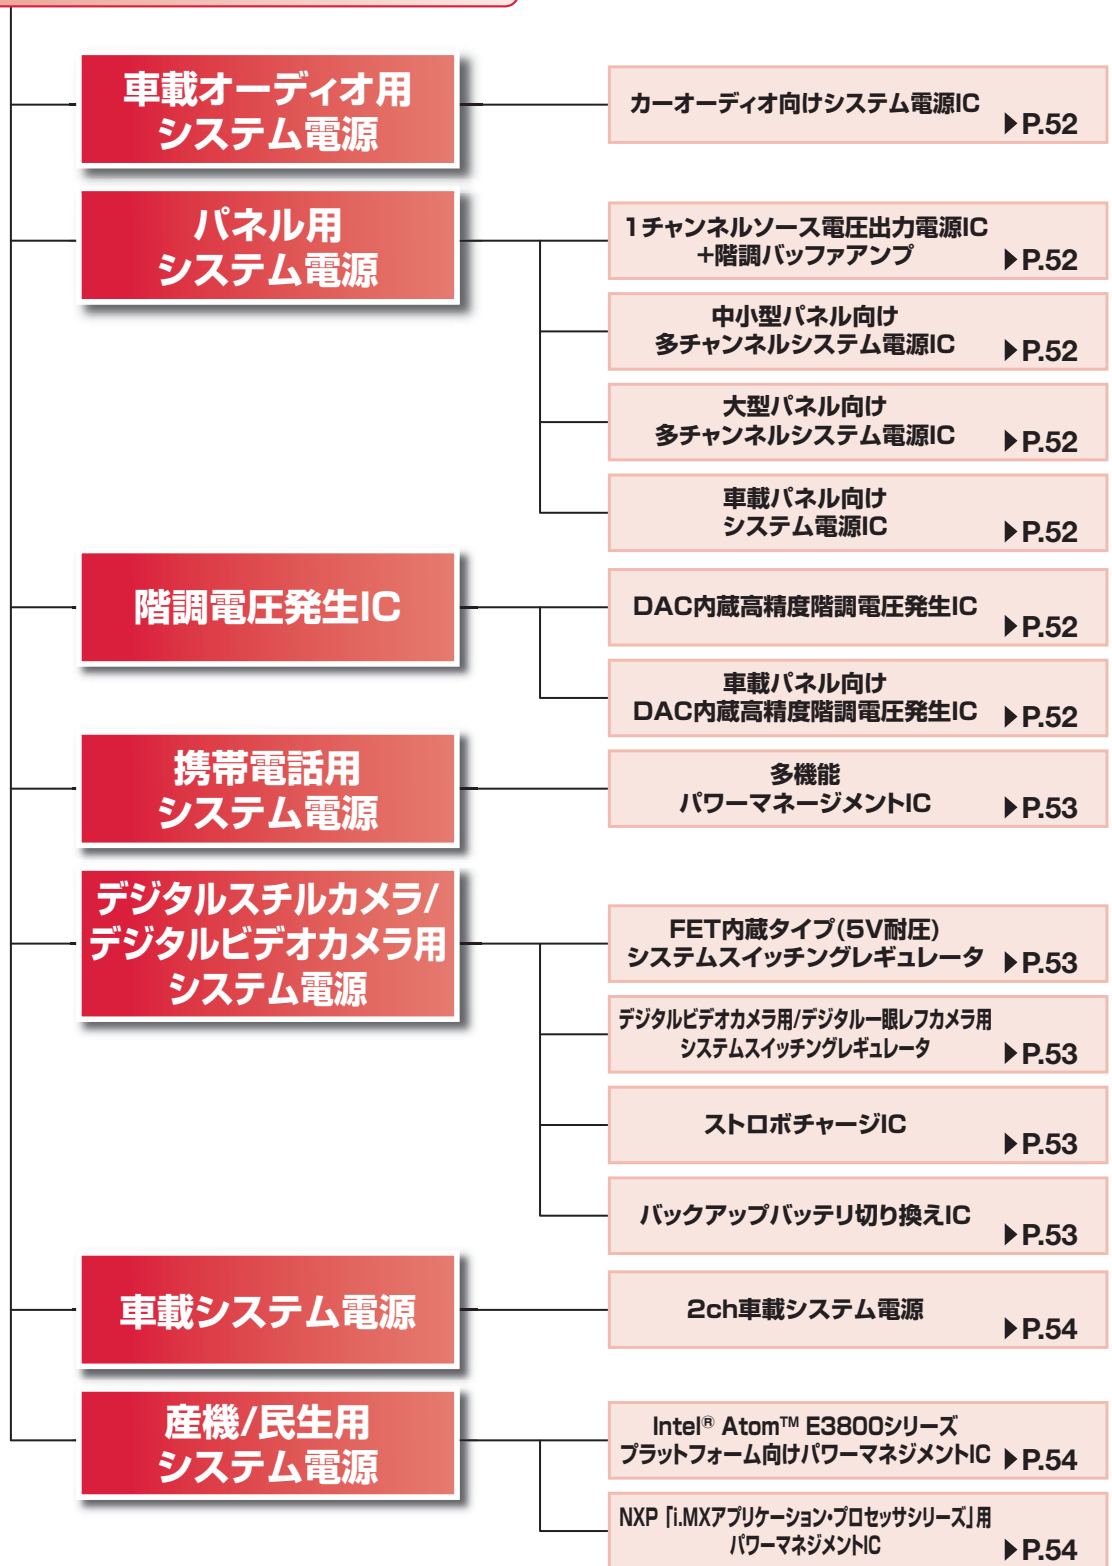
車載オーディオ用
システム電源

カーオーディオ向けシステム電源IC
▶P.52

パネル用
システム電源

1チャンネルソース電圧出力電源IC
+階調バッファアンプ
▶P.52

中小型パネル向け
多チャンネルシステム電源IC
▶P.52

大型パネル向け
多チャンネルシステム電源IC
▶P.52

車載パネル向け
システム電源IC
▶P.52

階調電圧発生IC

DAC内蔵高精度階調電圧発生IC
▶P.52

車載パネル向け
DAC内蔵高精度階調電圧発生IC
▶P.52

携帯電話用
システム電源

多機能
パワーマネージメントIC
▶P.53

デジタルスチルカメラ/
デジタルビデオカメラ用
システム電源

FET内蔵タイプ(5V耐圧)
システムスイッチングレギュレータ
▶P.53

デジタルビデオカメラ用/デジタル一眼レフカメラ用
システムスイッチングレギュレータ
▶P.53

ストロボチャージIC
▶P.53

バックアップバッテリ切り換えIC
▶P.53

車載システム電源

2ch車載システム電源
▶P.54

産機/民生用
システム電源

Intel® Atom™ E3800シリーズ
プラットフォーム向けパワーマネジメントIC
▶P.54

NXP「i.MXアプリケーション・プロセッサシリーズ」用
パワーマネジメントIC
▶P.54